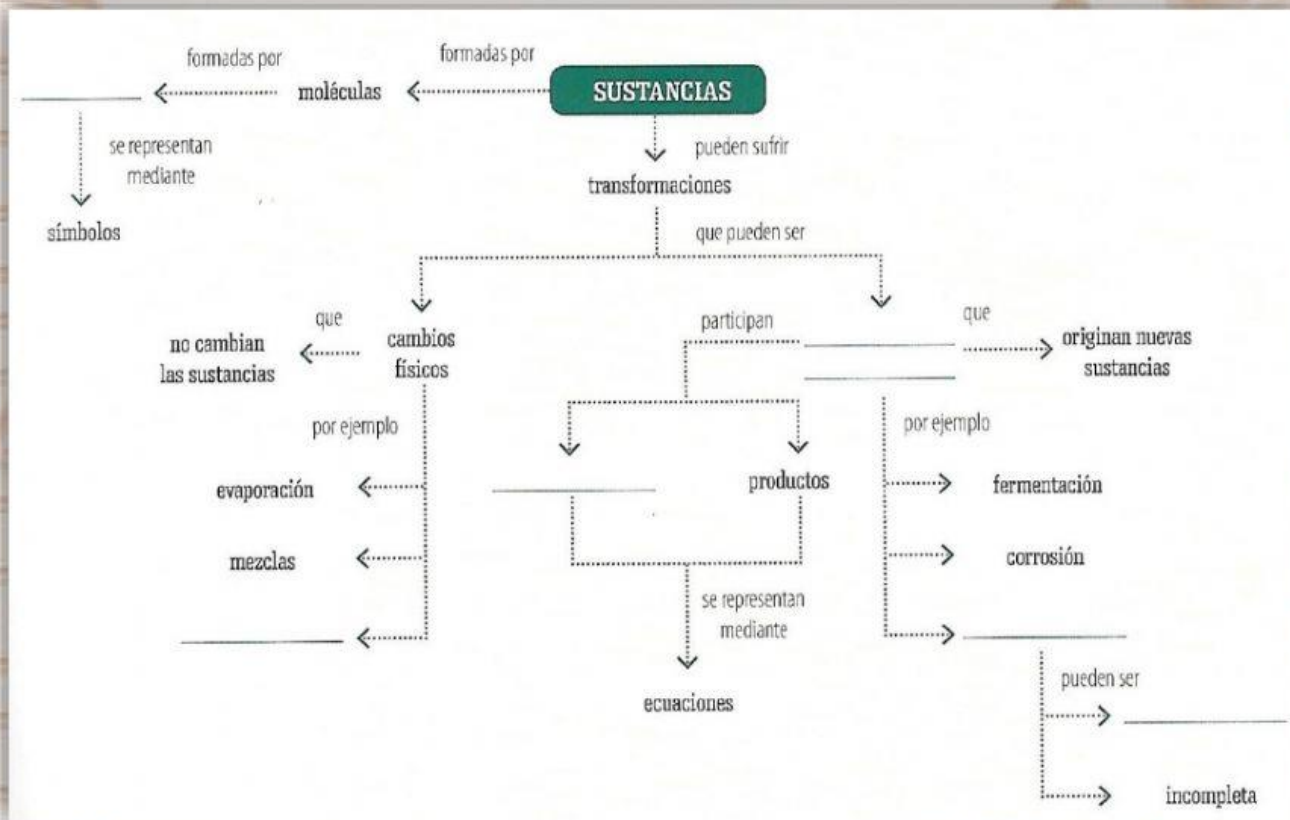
formadas por

formadas por

SUSTANCIAS

moléculas

______

se representan mediante

símbolos

pueden sufrir

transformaciones

que pueden ser

que

cambios físicos

no cambian las sustancias

por ejemplo

evaporación

mezclas

______

participan

______

______

que

originan nuevas sustancias

______

productos

se representan mediante

ecuaciones

por ejemplo

fermentación

corrosión

______

pueden ser

______

incompleta